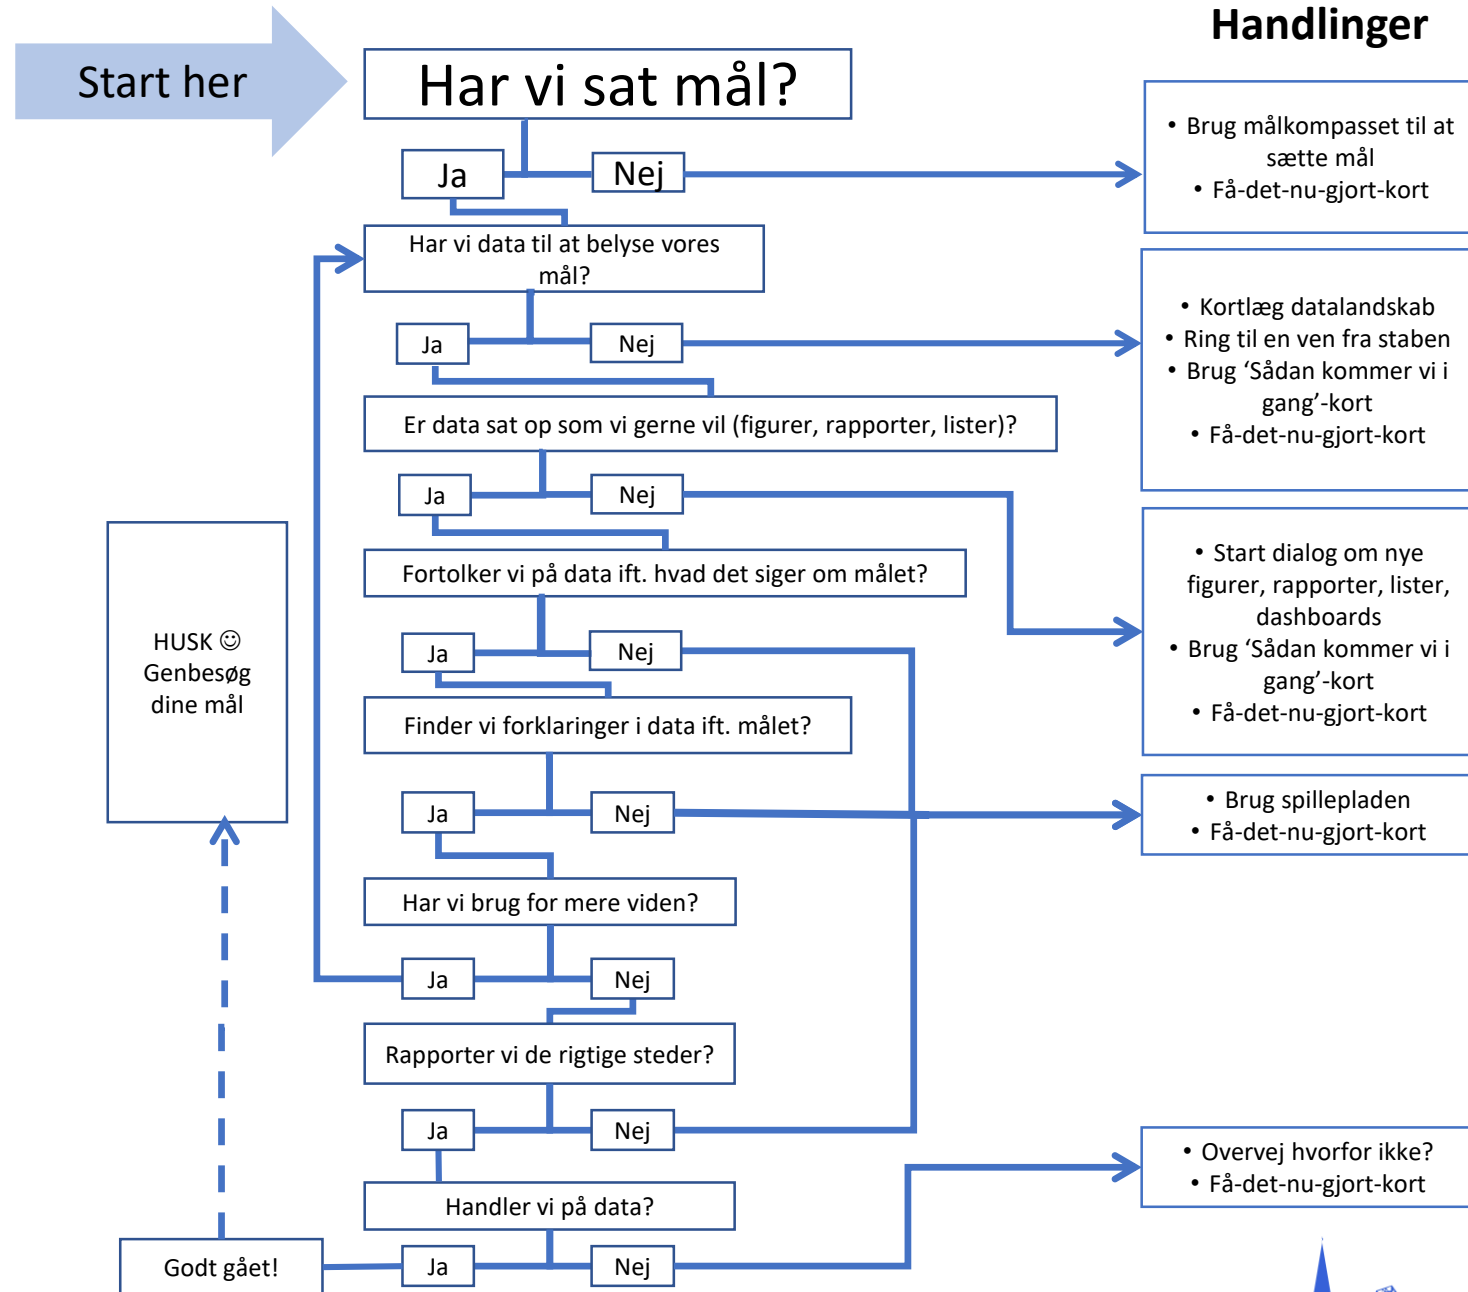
Start her

Har vi sat mål?

Ja

Nej

Handlinger

• Brug målkompasset til at sætte mål
• Få-det-nu-gjort-kort

Har vi data til at belyse vores mål?

Ja

Nej

• Kortlæg datalandskab
• Ring til en ven fra staben
• Brug 'Sådan kommer vi i gang'-kort
• Få-det-nu-gjort-kort

Er data sat op som vi gerne vil (figurer, rapporter, lister)?

Ja

Nej

• Start dialog om nye figurer, rapporter, lister, dashboards
• Brug 'Sådan kommer vi i gang'-kort
• Få-det-nu-gjort-kort

Fortolker vi på data ift. hvad det siger om målet?

Ja

Nej

HUSK ☺
Genbesøg dine mål

Finder vi forklaringer i data ift. målet?

Ja

Nej

• Brug spillepladen
• Få-det-nu-gjort-kort

Har vi brug for mere viden?

Ja

Nej

Rapporter vi de rigtige steder?

Ja

Nej

Handler vi på data?

• Overvej hvorfor ikke?
• Få-det-nu-gjort-kort

Godt gået!

Ja

Nej